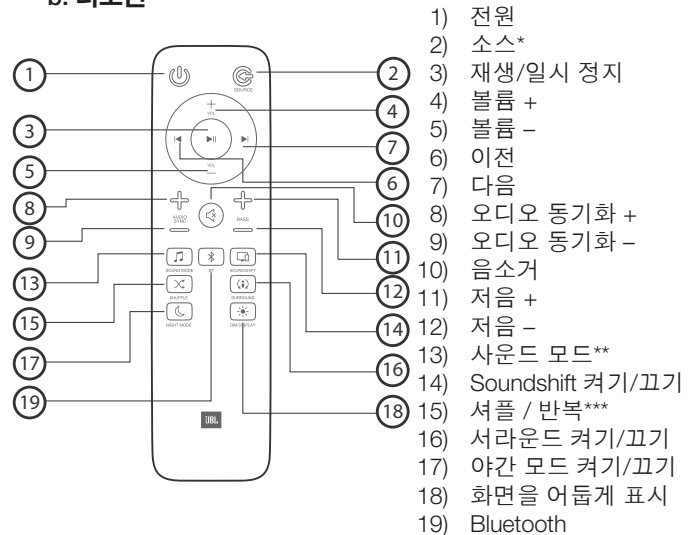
b. 리모컨

SOURCE
VOL
VOL
AUDIO SYNC
BASS
SOUND MODE
BT
SOUNDSHIFT
SHUFFLE
SURROUND
NIGHT MODE
DIM DISPLAY
JBL

1
2
3
4
5
6
7
8
9
10
11
12
13
14
15
16
17
18
19

1) 전원
2) 소스*
3) 재생/일시 정지
4) 볼륨 +
5) 볼륨 –
6) 이전
7) 다음
8) 오디오 동기화 +
9) 오디오 동기화 –
10) 음소거
11) 저음 +
12) 저음 –
13) 사운드 모드**
14) Soundshift 켜기/끄기
15) 셔플 / 반복***
16) 서라운드 켜기/끄기
17) 야간 모드 켜기/끄기
18) 화면을 어둡게 표시
19) Bluetooth